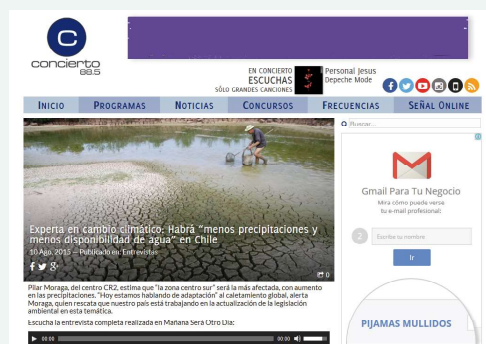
concierto 88.5

EN CONCIERTO
ESCUCHAS
SÓLO GRANDES CANCIONES

Personal Jesus
Depeche Mode

INICIO
PROGRAMAS
NOTICIAS
CONCURSOS
FRECUENCIAS
SEÑAL ONLINE

Buscar...

Experta en cambio climático: Habrá "menos precipitaciones y menos disponibilidad de agua" en Chile
10 Ago, 2015 — Publicado en: Entrevistas

0

Pilar Moraga, del centro CR2, estima que "la zona centro sur" será la más afectada, con aumento en las precipitaciones. "Hoy estamos hablando de adaptación" al calentamiento global, alerta Moraga, quien rescata que nuestro país está trabajando en la actualización de la legislación ambiental en esta temática.

Escucha la entrevista completa realizada en Mañana Será Otro Día:

00:00
00:00

Gmail Para Tu Negocio
Mira cómo puede verse tu e-mail profesional:
2
Escribe tu nombre
Ir

PIJAMAS MULLIDOS